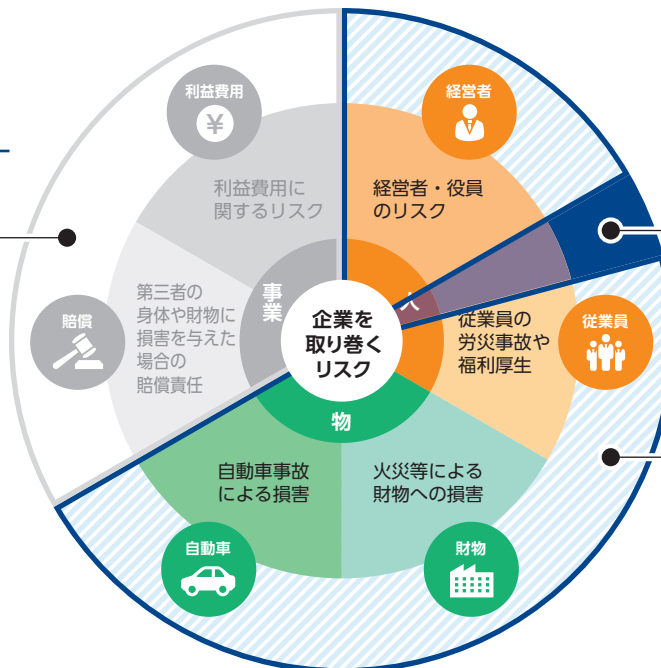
利益費用

¥

利益費用に関するリスク

経営者

経営者・役員のリスク

賠償

第三者の身体や財物に損害を与えた場合の賠償責任

事業

企業を取り巻くリスク

人

従業員の労災事故や福利厚生

従業員

物

自動車事故による損害

火災等による財物への損害

自動車

財物